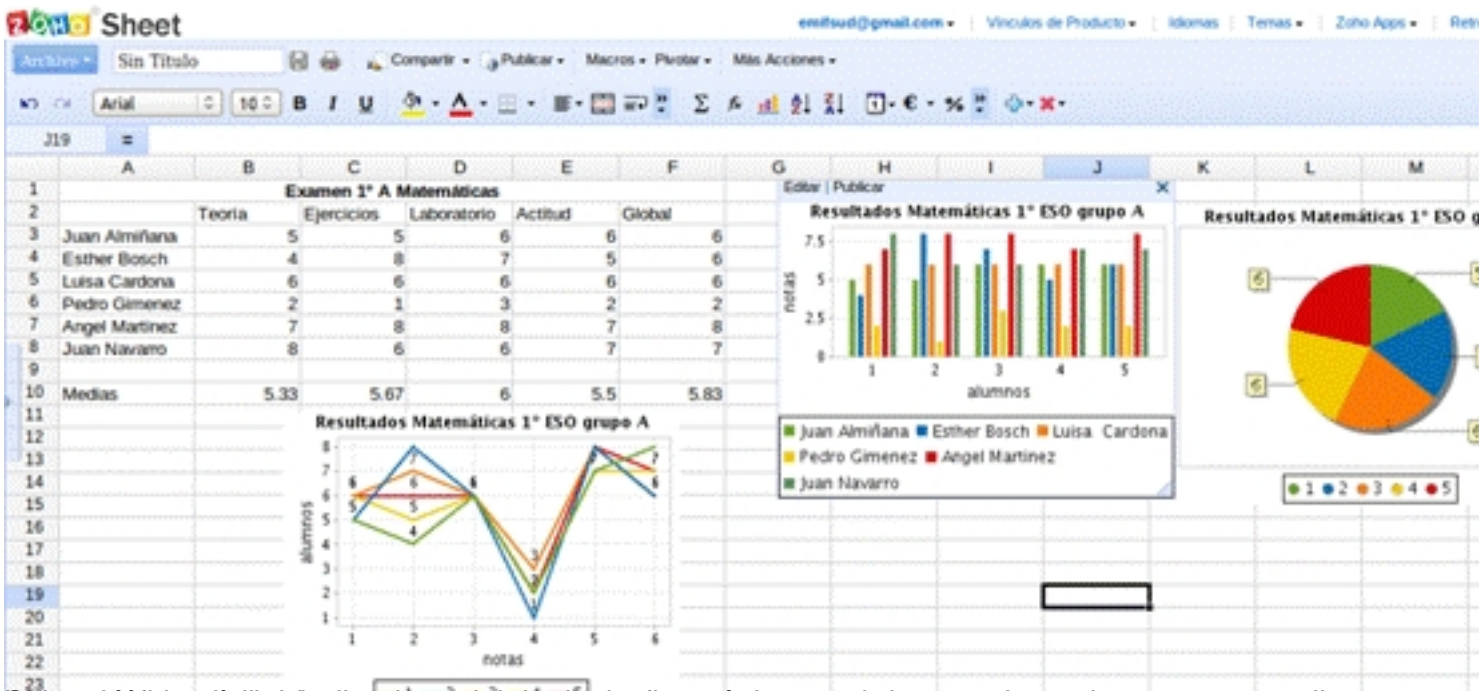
ZOHO Sheet

emifsud@gmail.com ▾ | Vínculos de Producto ▾ | Idiomas | Temas ▾ | Zoho Apps ▾ | Retr

Archivo ▾ Sin Título Compartir ▾ Publicar ▾ Macros ▾ Pivotar ▾ Más Acciones ▾

Arial 10 B I U Σ € %

J19 =

| | A | B | C | D | E | F |
|---|---|---|---|---|---|---|
| 1 | | | Examen 1° A Matemáticas | | | |
| 2 | | Teoria | Ejercicios | Laboratorio | Actitud | Global |
| 3 | Juan Almiñana | 5 | 5 | 6 | 6 | 6 |
| 4 | Esther Bosch | 4 | 8 | 7 | 5 | 6 |
| 5 | Luisa Cardona | 6 | 6 | 6 | 6 | 6 |
| 6 | Pedro Gimenez | 2 | 1 | 3 | 2 | 2 |
| 7 | Angel Martinez | 7 | 8 | 8 | 7 | 8 |
| 8 | Juan Navarro | 8 | 6 | 6 | 7 | 7 |
| 9 | | | | | | |
| 10 | Medias | 5.33 | 5.67 | 6 | 5.5 | 5.83 |

Resultados Matemáticas 1° ESO grupo A
alumnos
notas
1 2 3 4 5 6

Editar | Publicar
Resultados Matemáticas 1° ESO grupo A
notas
7.5 5 2.5 0
1 2 3 4 5
alumnos
Juan Almiñana Esther Bosch Luisa Cardona Pedro Gimenez Angel Martinez Juan Navarro

Resultados Matemáticas 1° ESO g
6 6 6 5
● 1 ● 2 ● 3 ● 4 ● 5